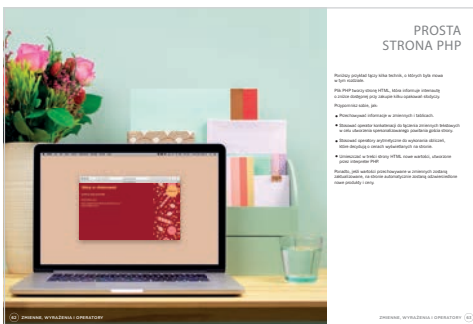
PROSTA STRONA PHP

Poniższy przykład łączy kilka technik, o których była mowa w tym rozdziale.

Plik PHP tworzy stronę HTML, która informuje internautę o cenie dodatkowej przy zakupie kilku opakowań słodyczy.

Przypomnimy sobie, jak:

Przechowywać informacje w zmiennych i tablicach.

Stosować operator konkatenacji do łączenia zmiennych tekstowych w celu utworzenia spersonalizowanego powitania gościa strony.

Stosować operatory arytmetyczne do wykonania obliczeń, które decydują o cenach wyświetlanych na stronie.

Umieszczać w treści strony HTML nowe wartości, obliczone przez interpreter PHP.

Ponadto, jeśli wartości przechowywane w zmiennych zostaną zaktualizowane, na stronie automatycznie zostaną odzwierciedlone nowe produkty i ceny.

62 ZMIENNE, WYRAŻENIA I OPERATORY

ZMIENNE, WYRAŻENIA I OPERATORY 63